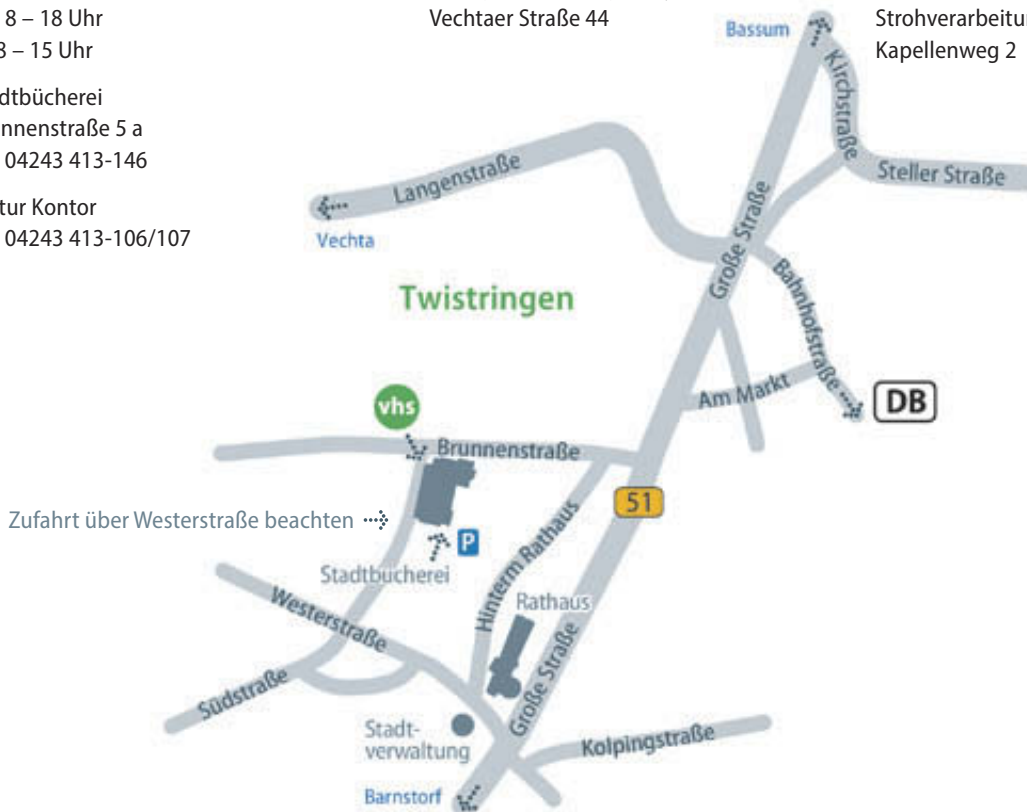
8 – 18 Uhr
8 – 15 Uhr

dtbücherei
nnenstraße 5 a
04243 413-146

tur Kontor
04243 413-106/107

Vechtaer Straße 44

Bassum

Strohverarbeitu
Kapellenweg 2

Kirchstraße

Steller Straße

Langenstraße

Vechta

Große Straße

Bahnhofstraße

Twistringen

Am Markt

DB

vhs

Brunnenstraße

51

Zufahrt über Westerstraße beachten

P

Stadtbücherei

Hinterm Rathaus

Rathaus

Westerstraße

Große Straße

Südstraße

Stadtverwaltung

Kolpingstraße

Barnstorf